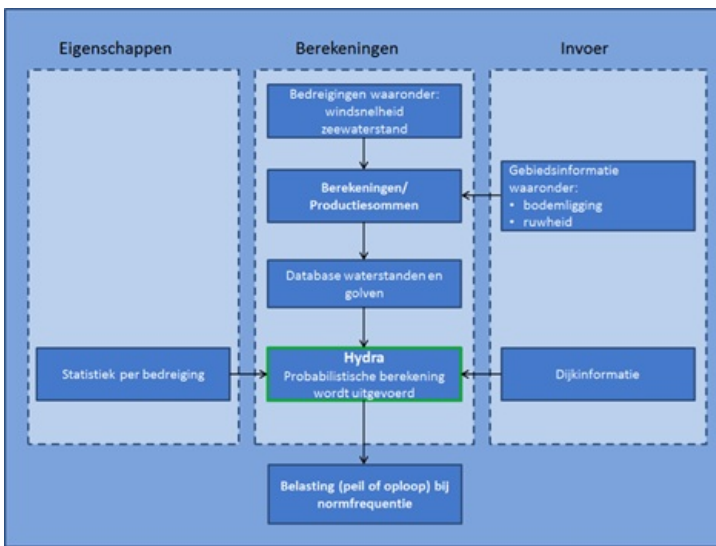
Eigenschappen

Berekeningen

Invoer

Bedreigingen waaronder: windsnelheid zeewaterstand

Berekeningen/ Productiesommen

Gebiedsinformatie waaronder:
• bodemligging
• ruwheid

Database waterstanden en golven

Statistiek per bedreiging

Hydra
Probabilistische berekening wordt uitgevoerd

Dijkinformatie

Belasting (peil of oploop) bij normfrequentie